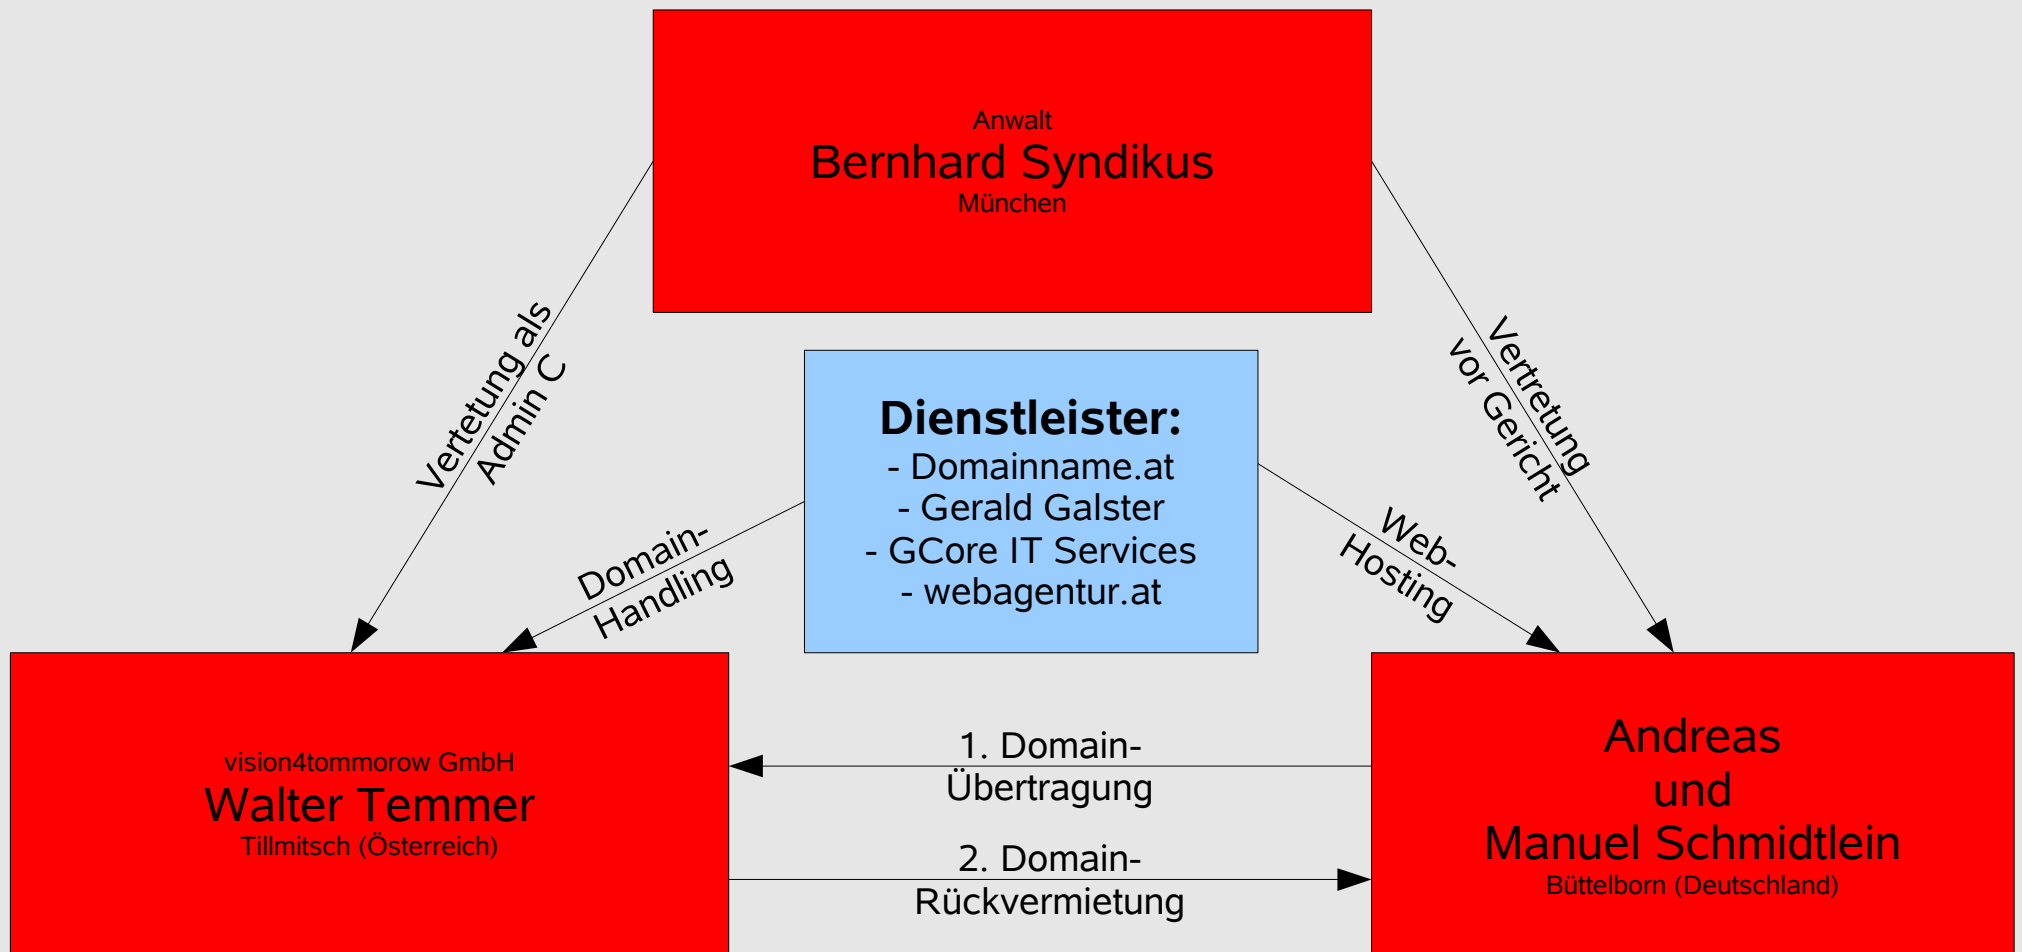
Anwalt
Bernhard Syndikus
München

Vertetung als Admin C

Vertretung vor Gericht

Dienstleister:
- Domainname.at
- Gerald Galster
- GCore IT Services
- webagentur.at

Domain-Handling

Web-Hosting

vision4tommorow GmbH
Walter Temmer
Tillmitsch (Österreich)

1. Domain-Übertragung

2. Domain-Rückvermietung

Andreas
und
Manuel Schmidtlein
Büttelborn (Deutschland)